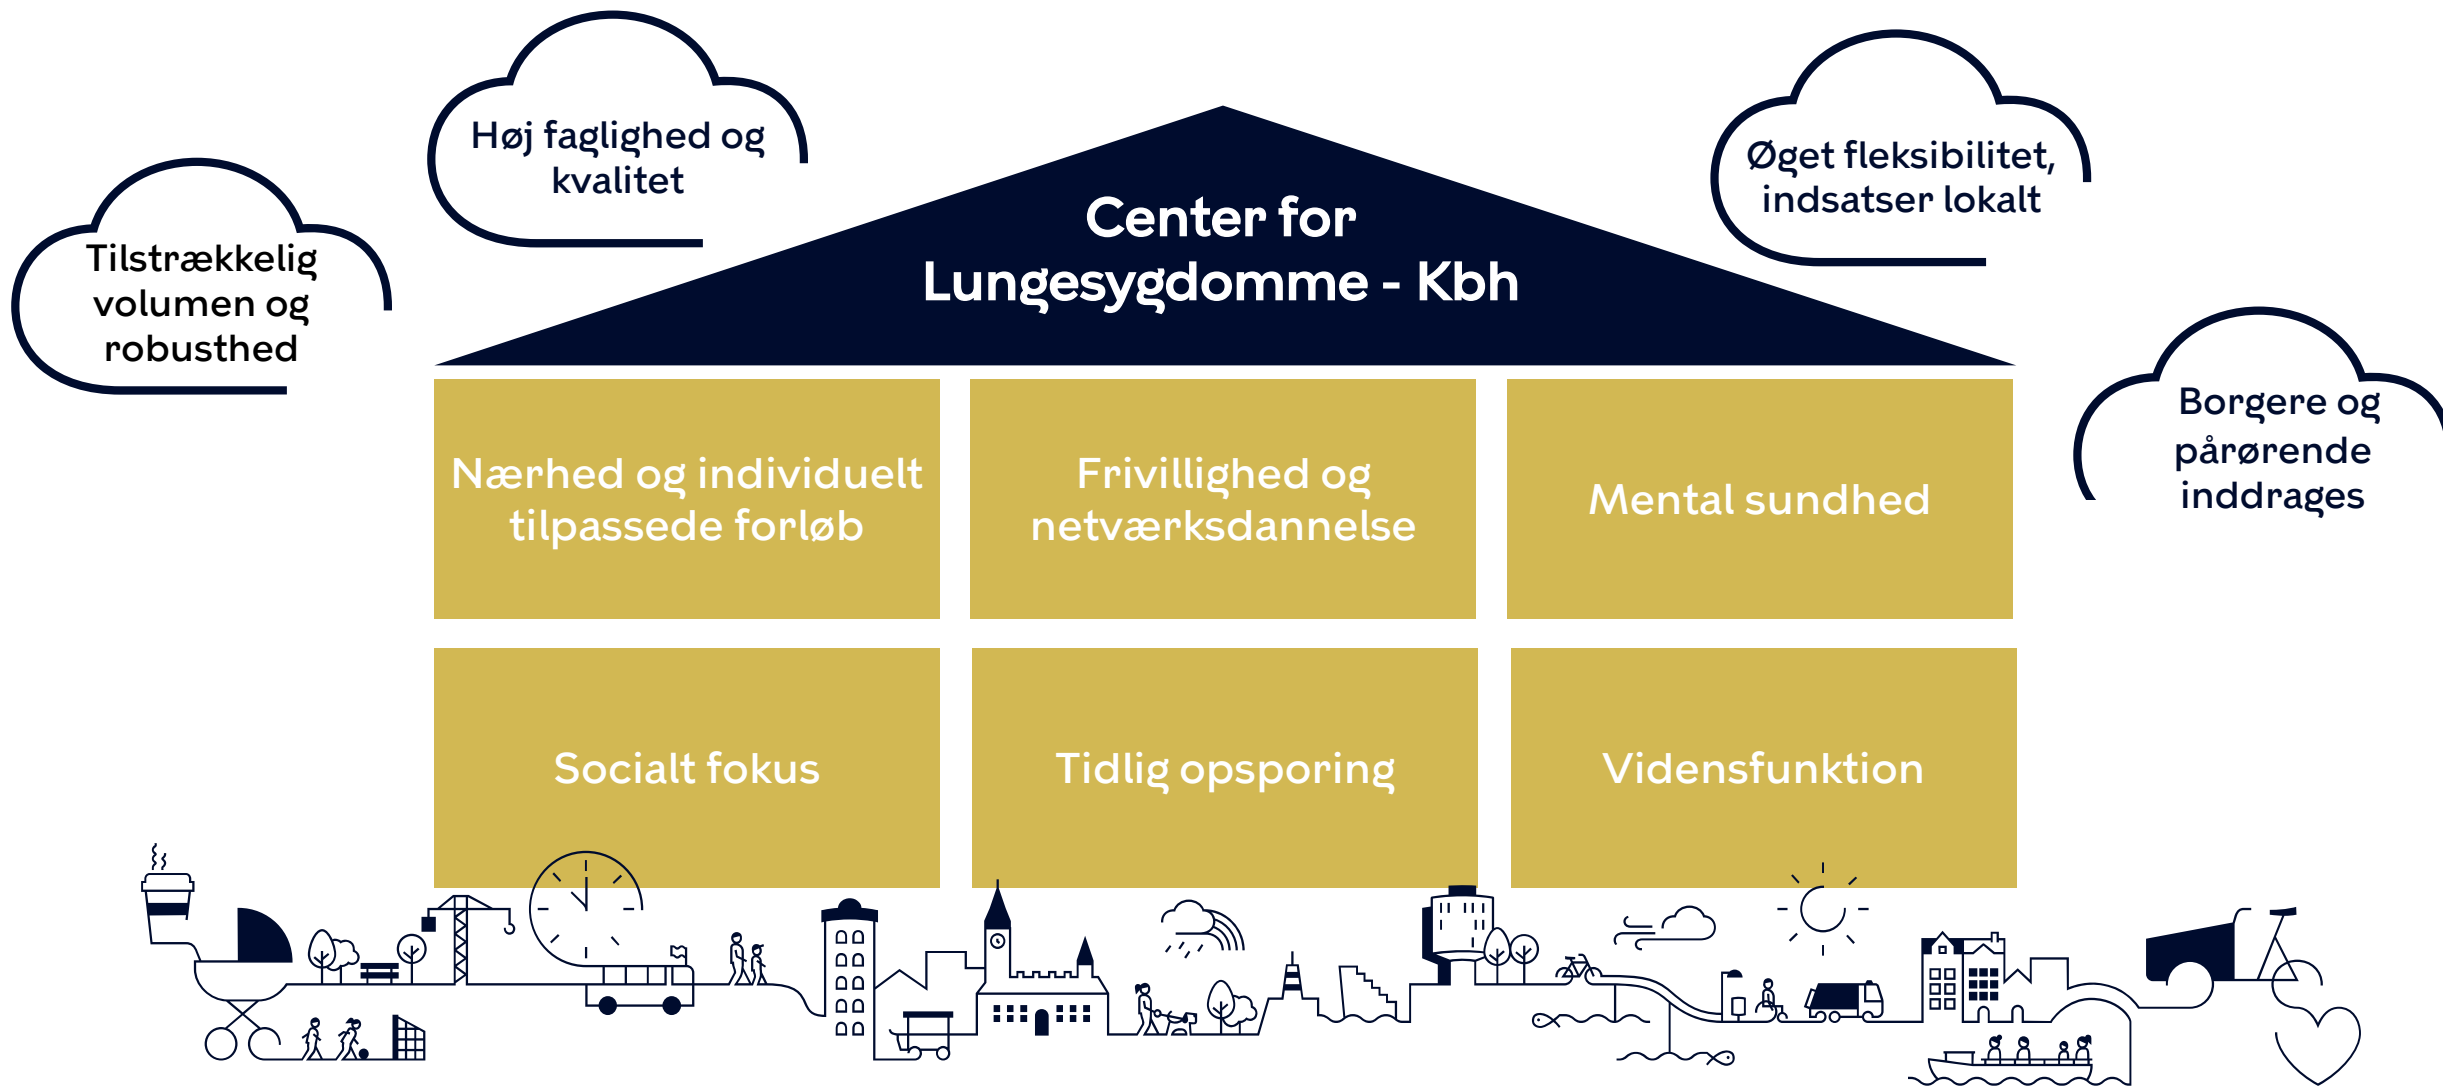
Tilstrækkelig volumen og robusthed

Høj faglighed og kvalitet

Center for Lungesygdomme - Kbh

Øget fleksibilitet, indsatser lokalt

Borgere og pårørende inddrages

Nærhed og individuelt tilpassede forløb

Frivillighed og netværksdannelse

Mental sundhed

Socialt fokus

Tidlig opsporing

Vidensfunktion